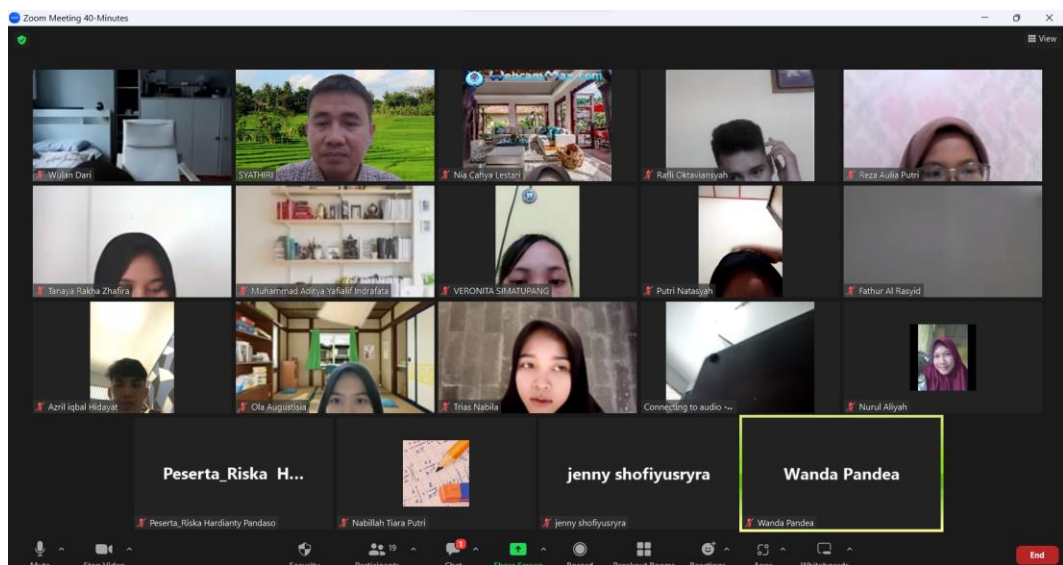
Zoom Meeting 40-Minutes

View

WebcamMax.com

Wulan Dari

SYATHIRI

Nia Cahya Lestari

Rafli Oktaviansyah

Reza Aulia Putri

Tanaya Rakha Zhafira

Muhammad Aditya Yafialif Indrafata

VERONITA SIMATUPANG

Putri Natasyah

Fathur Al Rasyid

Azril iqbal Hidayat

Ola Augustisia

Trias Nabila

Connecting to audio ...

Nurul Aliyah

Peserta_Riska H...

Peserta_Riska Hardianty Pandaso

Nabillah Tiara Putri

jenny shofiyusryra

jenny shofiyusryra

Wanda Pandea

Wanda Pandea

19

End